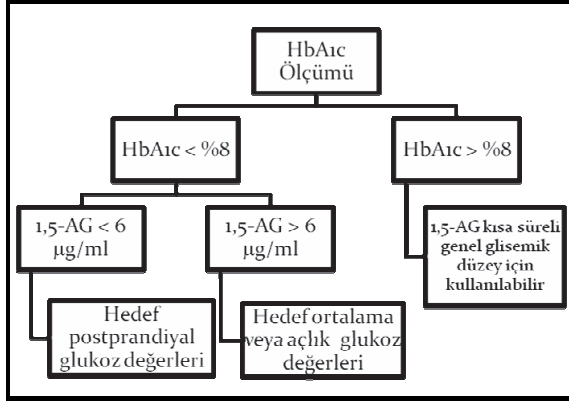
HbA1c Ölçümü

HbA1c < %8

HbA1c > %8

1,5-AG < 6 μg/ml

1,5-AG > 6 μg/ml

1,5-AG kısa süreli genel glisemik düzey için kullanılabilir

Hedef postprandiyal glukoz değerleri

Hedef ortalama veya açlık glukoz değerleri